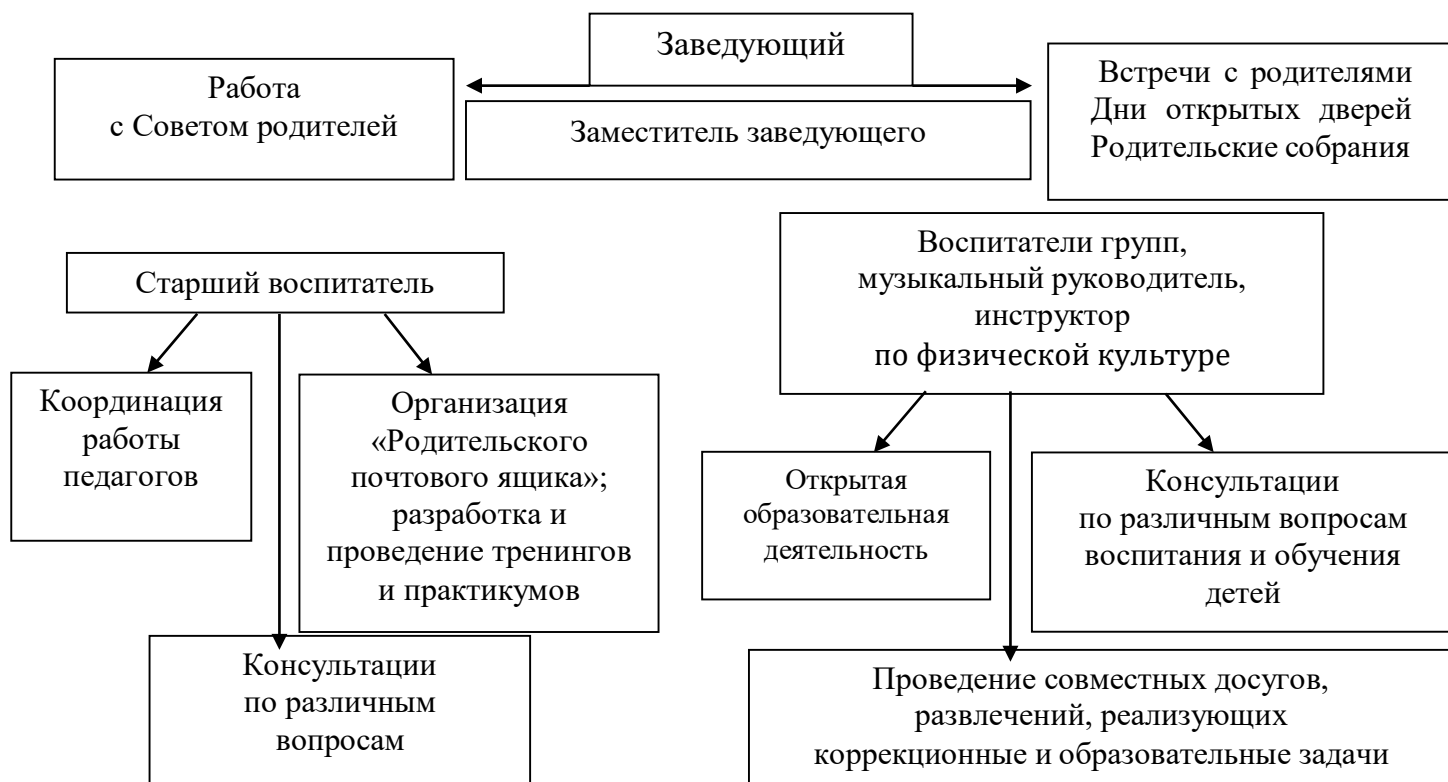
Заведующий

Работа с Советом родителей

Заместитель заведующего

Встречи с родителями
Дни открытых дверей
Родительские собрания

Старший воспитатель

Координация работы педагогов

Организация «Родительского почтового ящика»; разработка и проведение тренингов и практикумов

Консультации по различным вопросам

Воспитатели групп, музыкальный руководитель, инструктор по физической культуре

Открытая образовательная деятельность

Консультации по различным вопросам воспитания и обучения детей

Проведение совместных досугов, развлечений, реализующих коррекционные и образовательные задачи